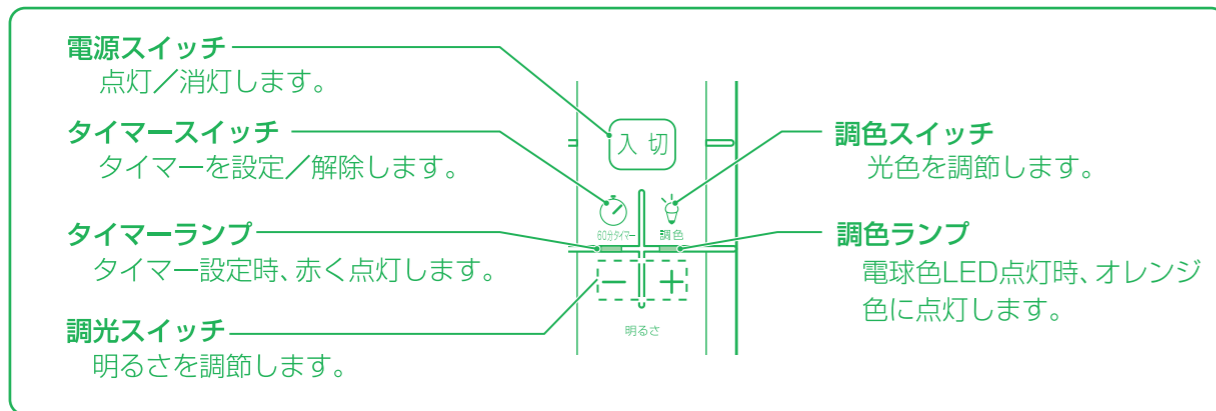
電源スイッチ
点灯／消灯します。

タイマースイッチ
タイマーを設定／解除します。

タイマーランプ
タイマー設定時、赤く点灯します。

調光スイッチ
明るさを調節します。

入 切

60分タイマー

調色

明るさ

調色スイッチ
光色を調節します。

調色ランプ
電球色LED点灯時、オレンジ色に点灯します。